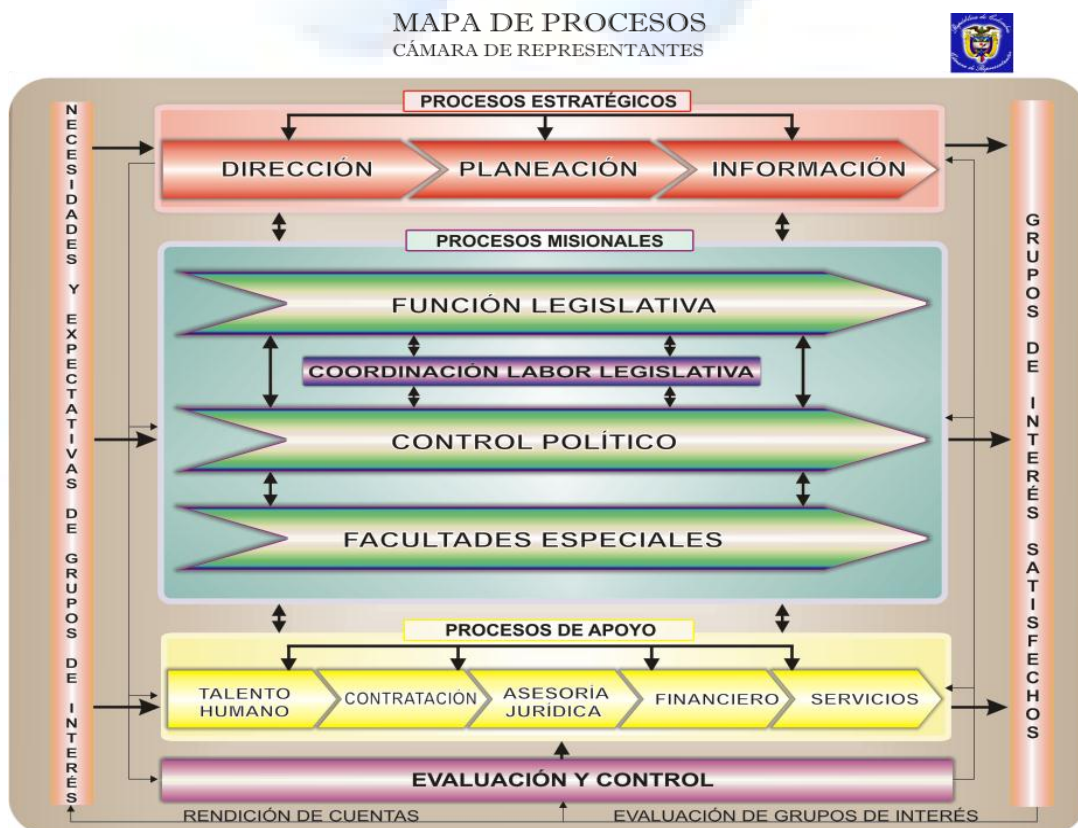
MAPA DE PROCESOS
CÁMARA DE REPRESENTANTES

NECESIDADES Y EXPECTATIVAS DE GRUPOS DE INTERÉS

PROCESOS ESTRATÉGICOS

DIRECCIÓN
PLANEACIÓN
INFORMACIÓN

PROCESOS MISIONALES

FUNCIÓN LEGISLATIVA
COORDINACIÓN LABOR LEGISLATIVA
CONTROL POLÍTICO
FACULTADES ESPECIALES

PROCESOS DE APOYO

TALENTO HUMANO
CONTRATACIÓN
ASESORÍA JURÍDICA
FINANCIERO
SERVICIOS

EVALUACIÓN Y CONTROL

RENDICIÓN DE CUENTAS
EVALUACIÓN DE GRUPOS DE INTERÉS

GRUPOS DE INTERÉS SATISFECHOS